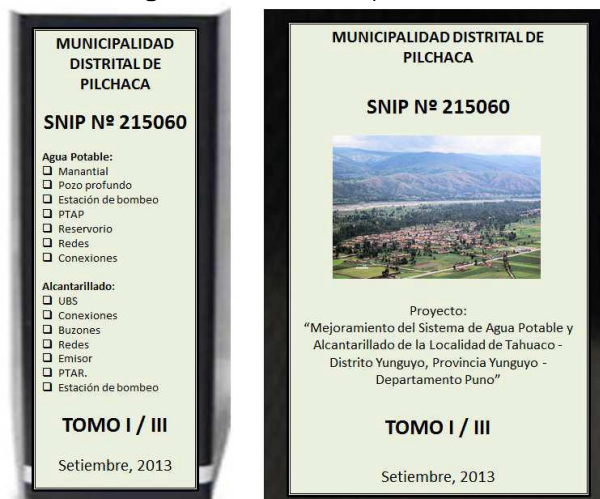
MUNICIPALIDAD DISTRITAL DE PILCHACA

SNIP Nº 215060

Agua Potable:
☐ Manantial
☐ Pozo profundo
☐ Estación de bombeo
☐ PTAP
☐ Reservorio
☐ Redes
☐ Conexiones

Alcantarillado:
☐ UBS
☐ Conexiones
☐ Buzones
☐ Redes
☐ Emisor
☐ PTAR.
☐ Estación de bombeo

TOMO I / III

Setiembre, 2013

MUNICIPALIDAD DISTRITAL DE PILCHACA

SNIP Nº 215060

Proyecto:
"Mejoramiento del Sistema de Agua Potable y Alcantarillado de la Localidad de Tahuaco - Distrito Yunguyo, Provincia Yunguyo - Departamento Puno"

TOMO I / III

Setiembre, 2013